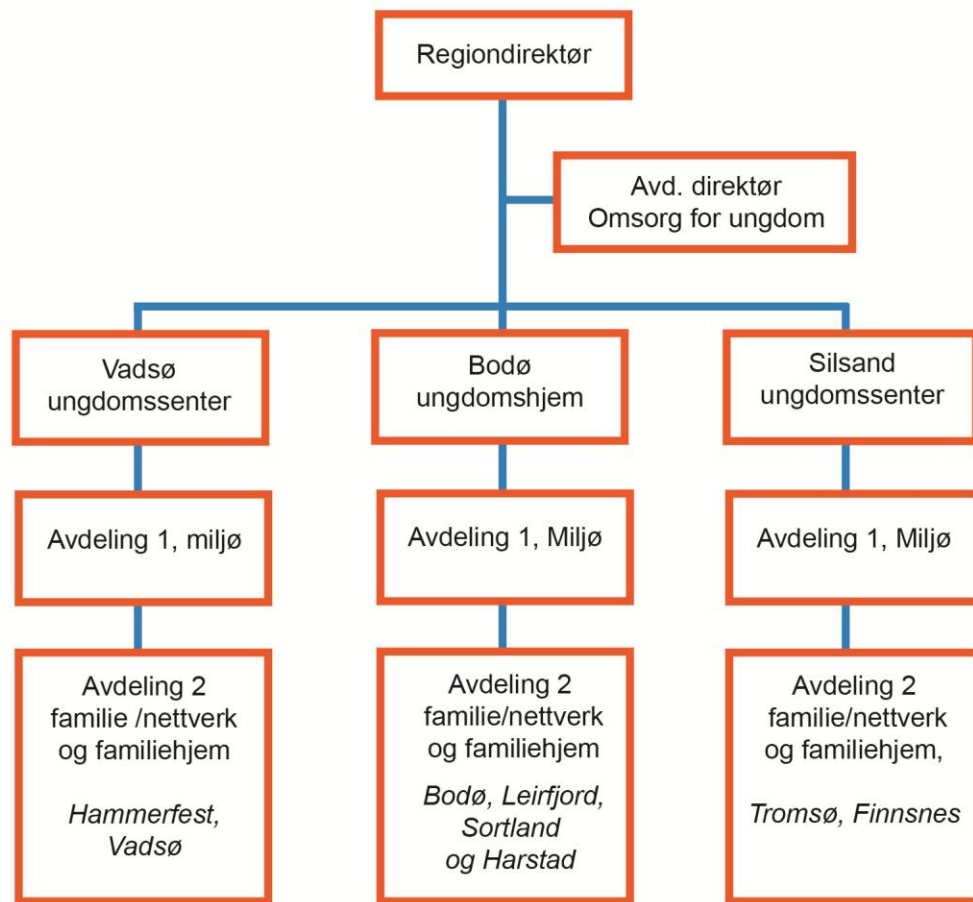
Regiondirektør

Avd. direktør
Omsorg for ungdom

Vadsø
ungdomssenter

Avdeling 1, miljø

Avdeling 2
familie /nettverk
og familiehjem

*Hammerfest, Vadsø*

Bodø
ungdomshjem

Avdeling 1, Miljø

Avdeling 2
familie/nettverk
og familiehjem

*Bodø, Leirfjord, Sortland og Harstad*

Silsand
ungdomssenter

Avdeling 1, Miljø

Avdeling 2
familie/nettverk
og familiehjem,

*Tromsø, Finnsnes*